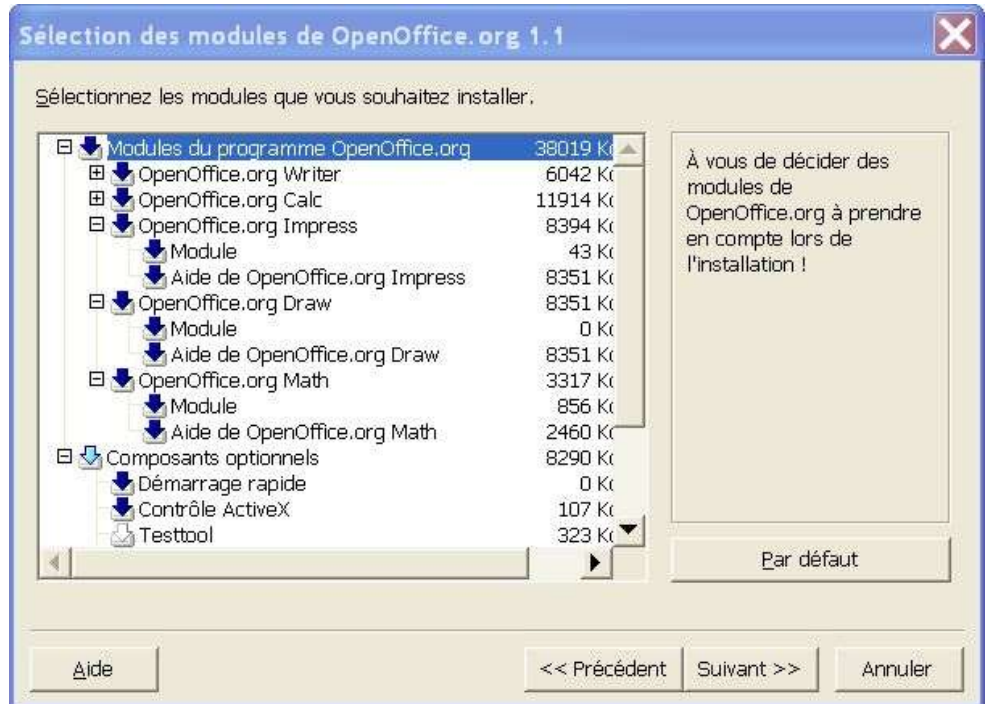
Sélection des modules de OpenOffice.org 1.1

Sélectionnez les modules que vous souhaitez installer.

| | |
|---|---|
| Modules du programme OpenOffice.org | 38019 Ko |
| OpenOffice.org Writer | 6042 Ko |
| OpenOffice.org Calc | 11914 Ko |
| OpenOffice.org Impress | 8394 Ko |
| Module | 43 Ko |
| Aide de OpenOffice.org Impress | 8351 Ko |
| OpenOffice.org Draw | 8351 Ko |
| Module | 0 Ko |
| Aide de OpenOffice.org Draw | 8351 Ko |
| OpenOffice.org Math | 3317 Ko |
| Module | 856 Ko |
| Aide de OpenOffice.org Math | 2460 Ko |
| Composants optionnels | 8290 Ko |
| Démarrage rapide | 0 Ko |
| Contrôle ActiveX | 107 Ko |
| Testtool | 323 Ko |

À vous de décider des modules de OpenOffice.org à prendre en compte lors de l'installation !

Par défaut

Aide

<< Précédent

Suivant >>

Annuler